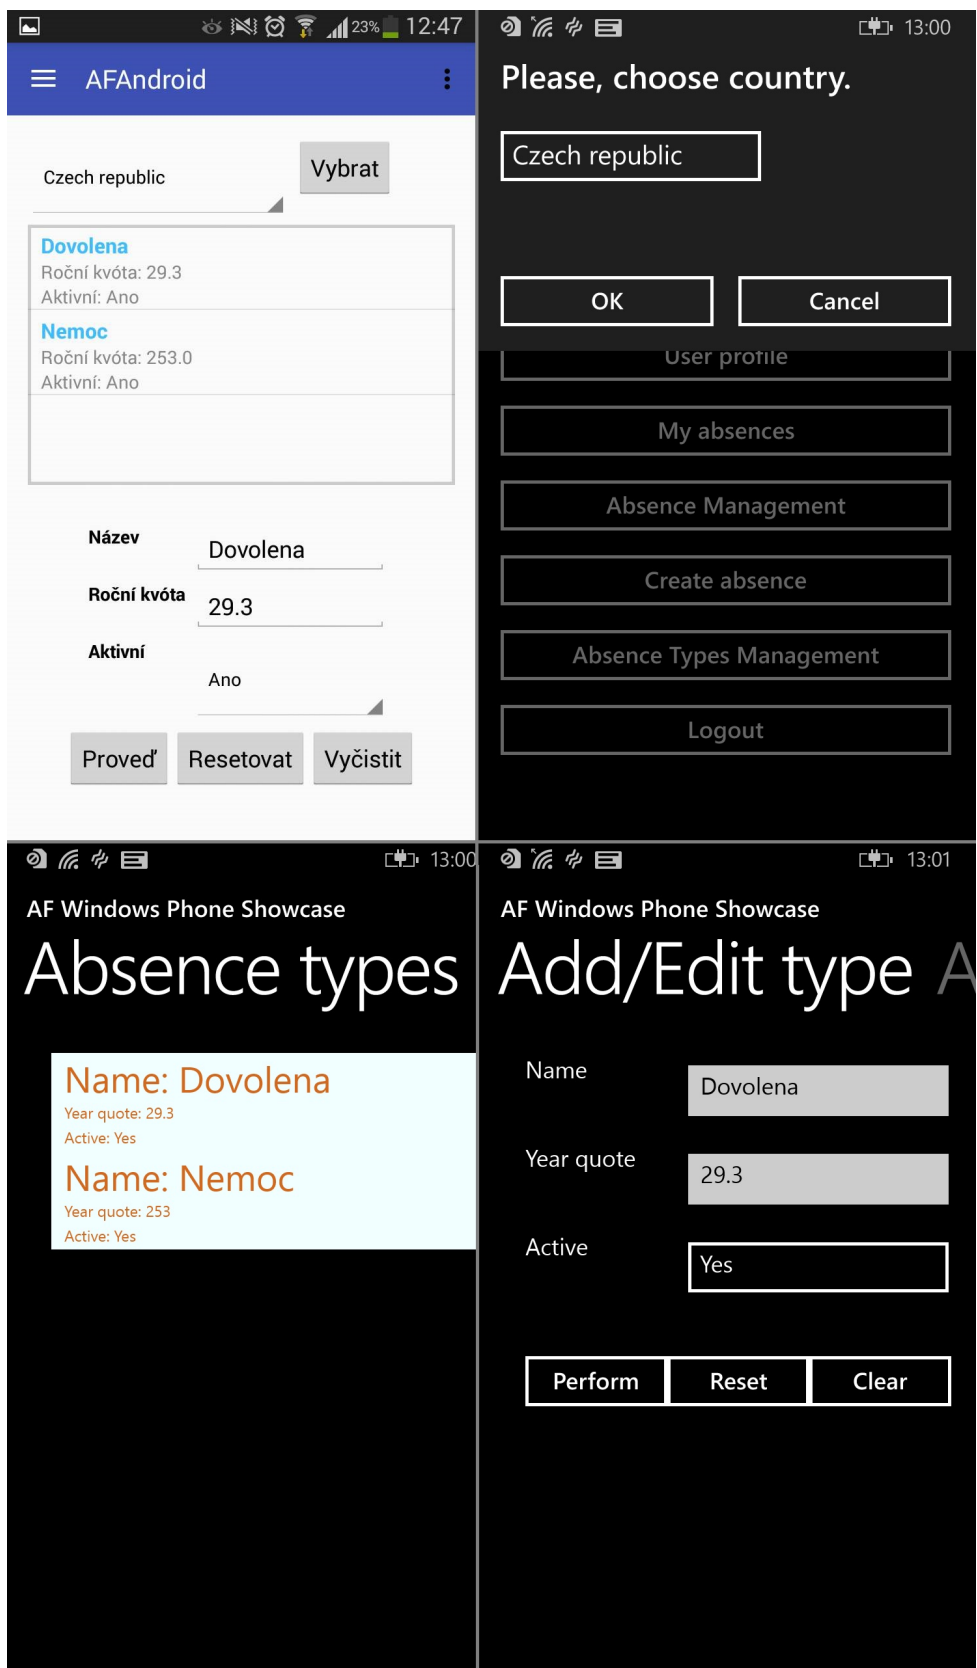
23% 12:47

AFAndroid

Czech republic

Vybrat

Dovolena
Roční kvóta: 29.3
Aktivní: Ano

Nemoc
Roční kvóta: 253.0
Aktivní: Ano

Název
Dovolena

Roční kvóta
29.3

Aktivní
Ano

Proveď
Resetovat
Vyčistit

13:00

Please, choose country.

Czech republic

OK
Cancel

User profile
My absences
Absence Management
Create absence
Absence Types Management
Logout

13:00

AF Windows Phone Showcase

Absence types

Name: Dovolena
Year quote: 29.3
Active: Yes

Name: Nemoc
Year quote: 253
Active: Yes

13:01

AF Windows Phone Showcase

Add/Edit type A

Name
Dovolena

Year quote
29.3

Active
Yes

Perform
Reset
Clear